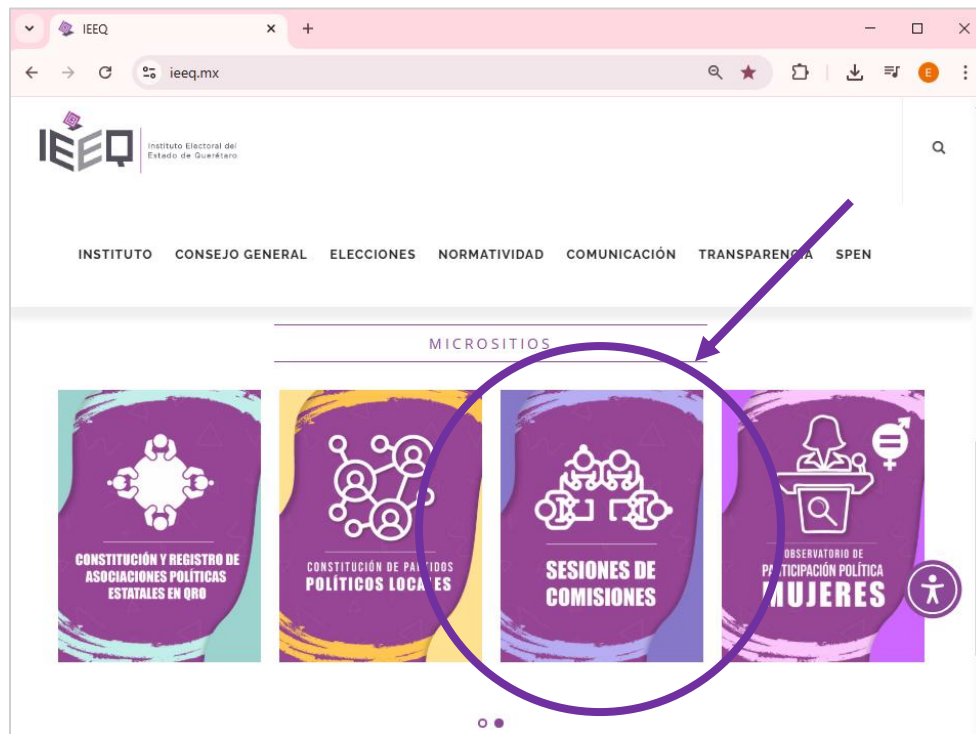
IEEQ

ieeq.mx

E

IEEQ Instituto Electoral del Estado de Querétaro

INSTITUTO CONSEJO GENERAL ELECCIONES NORMATIVIDAD COMUNICACIÓN TRANSPARENCIA SPEN

MICROSITIOS

CONSTITUCIÓN Y REGISTRO DE ASOCIACIONES POLÍTICAS ESTATALES EN QRO

CONSTITUCIÓN DE PARTIDOS POLÍTICOS LOCALES

SESIONES DE COMISIONES

OBSERVATORIO DE PARTICIPACIÓN POLÍTICA MUJERES